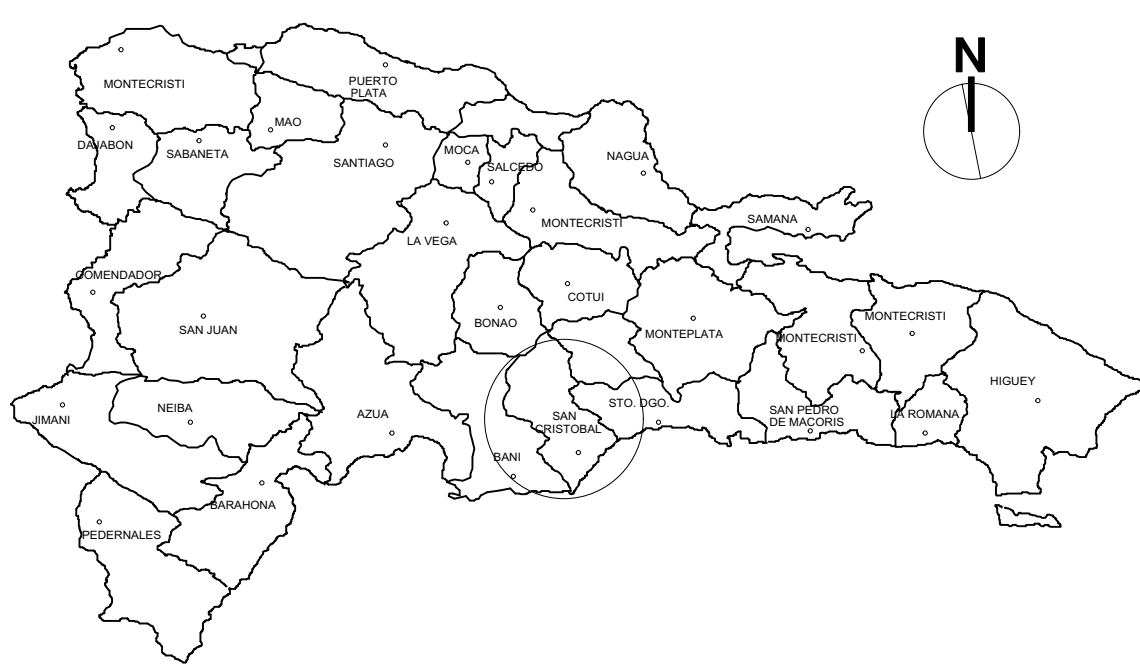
N

MONTECRISTI

PUERTO PLATA

MAO

DAJABON

SABANETA

SANTIAGO

MOCA

SALCEDO

NAGUA

MONTECRISTI

SAMANA

LA VEGA

COMENDADOR

SAN JUAN

BONAO

COTUI

MONTEPLATA

MONTECRISTI

MONTECRISTI

HIGUEY

JIMANI

NEIBA

AZUA

SAN CRISTOBAL

STO. DGO.

SAN PEDRO DE MACORIS

LA ROMANA

BANI

BARAHONA

PEDERNALES